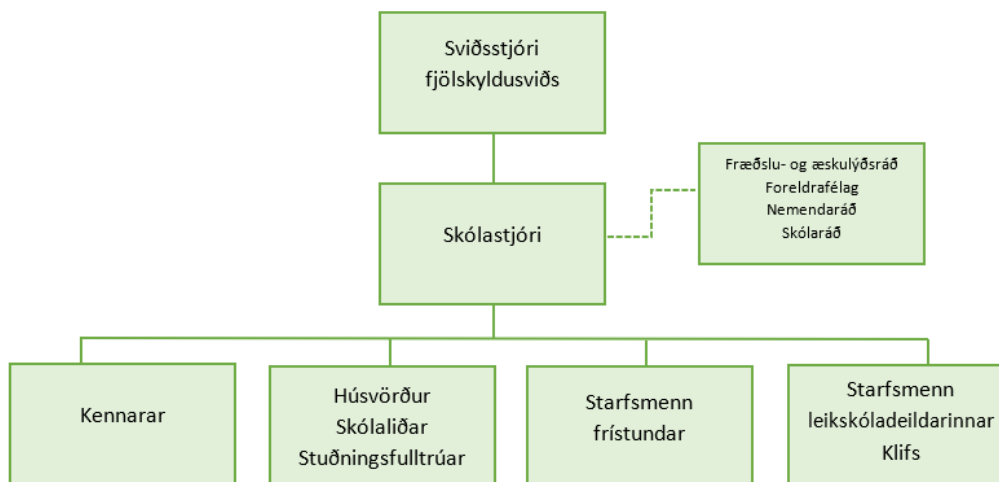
Sviðsstjóri fjölskyldusviðs

Skólastjóri

Fræðslu- og æskulýðsráð
Foreldrafélag
Nemendaráð
Skólaráð

Kennarar

Húsvörður
Skólaliðar
Stuðningsfulltrúar

Starfsmenn frístundar

Starfsmenn leikskóladeildarinnar Klifs